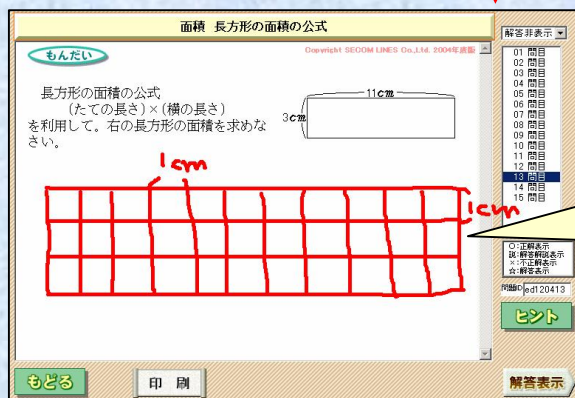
面積　長方形の面積の公式

もんだい

Copyright SECOM LINES Co.,Ltd. 2004年度版

長方形の面積の公式
（たての長さ）×（横の長さ）
を利用して。右の長方形の面積を求めなさい。

11cm
3cm

1cm
1cm

解答非表示
01 問目
02 問目
03 問目
04 問目
05 問目
06 問目
07 問目
08 問目
09 問目
10 問目
11 問目
12 問目
13 問目
14 問目
15 問目

○:正解表示
説:解答解説表示
×:不正解表示
☆:解答表示

問題ID ed1120413

ヒント

もどる

印　刷

解答表示